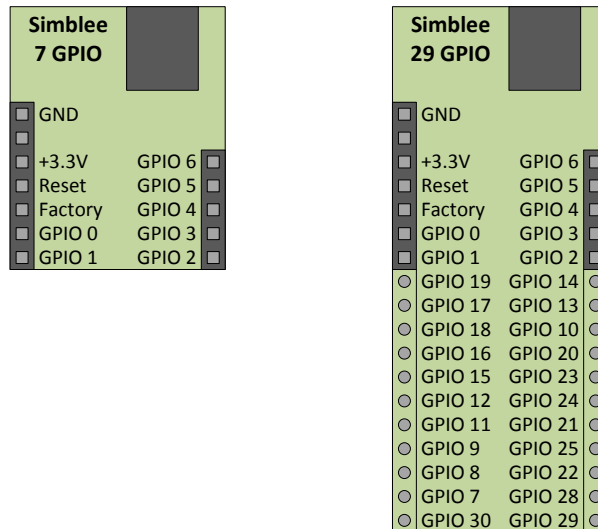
Simblee
7 GPIO

GND

+3.3V GPIO 6
Reset GPIO 5
Factory GPIO 4
GPIO 0 GPIO 3
GPIO 1 GPIO 2

Simblee
29 GPIO

GND

+3.3V GPIO 6
Reset GPIO 5
Factory GPIO 4
GPIO 0 GPIO 3
GPIO 1 GPIO 2
GPIO 19 GPIO 14
GPIO 17 GPIO 13
GPIO 18 GPIO 10
GPIO 16 GPIO 20
GPIO 15 GPIO 23
GPIO 12 GPIO 24
GPIO 11 GPIO 21
GPIO 9 GPIO 25
GPIO 8 GPIO 22
GPIO 7 GPIO 28
GPIO 30 GPIO 29